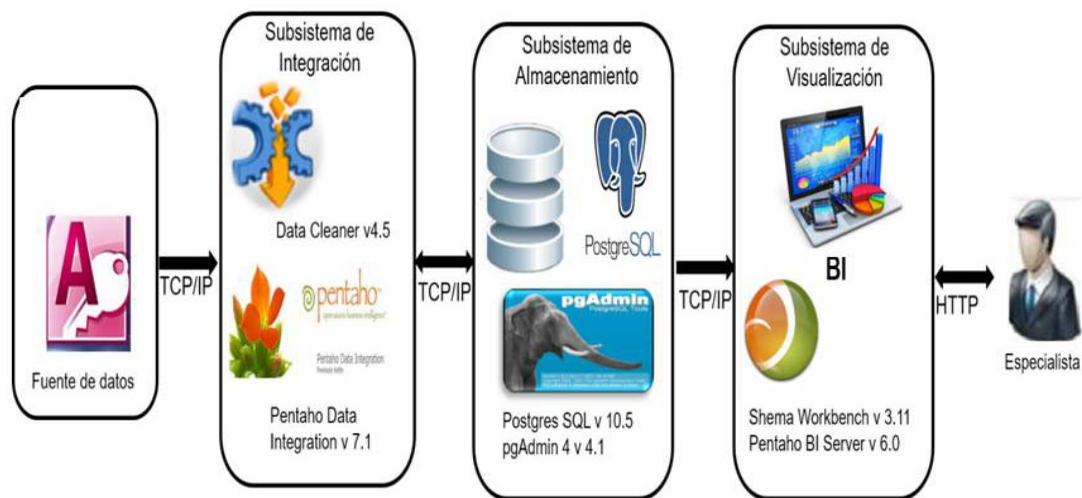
Fuente de datos

TCP/IP

Subsistema de Integración

Data Cleaner v4.5

pentaho
open source business intelligence

Pentaho Data Integration

Pentaho Data Integration v 7.1

TCP/IP

Subsistema de Almacenamiento

PostgreSQL

pgAdmin
PostgreSQL Tools

Postgres SQL v 10.5
pgAdmin 4 v 4.1

TCP/IP

Subsistema de Visualización

BI

Shema Workbench v 3.11
Pentaho BI Server v 6.0

HTTP

Especialista